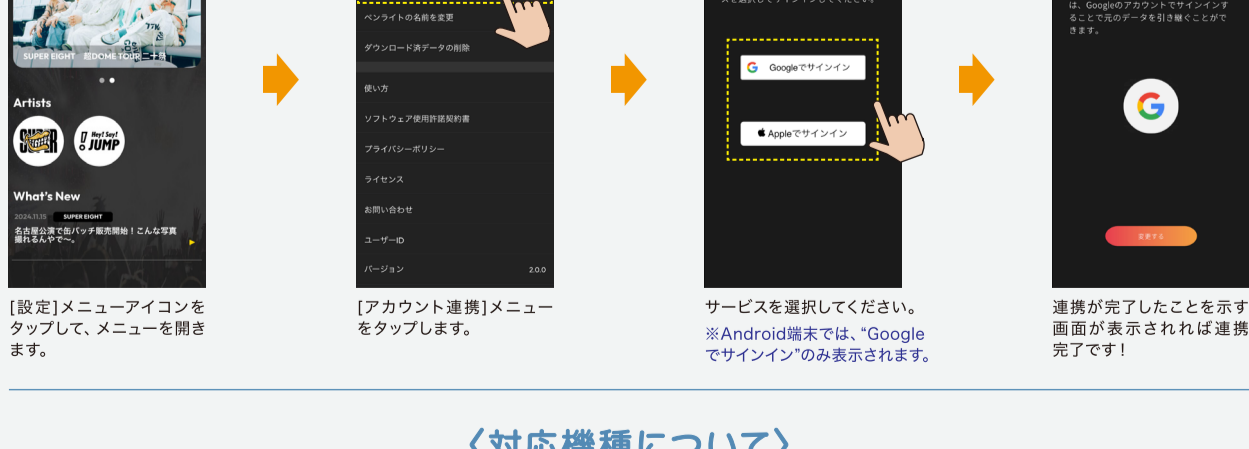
SUPER EIGHT 超DOME TOUR 二十祭

Artists

Hey! Say! JUMP

What's New

2024.11.15 SUPER EIGHT

名古屋公演で缶バッチ販売開始！こんな写真撮れるんやで〜。

[設定]メニューアイコンをタップして、メニューを開きます。

ペンライトの名前を変更

ダウンロード済データの削除

使い方

ソフトウェア使用許諾契約書

プライバシーポリシー

ライセンス

お問い合わせ

ユーザーID

バージョン 2.0.0

[アカウント連携]メニューをタップします。

Googleでサインイン

Appleでサインイン

サービスを選択してください。

※Android端末では、“Googleでサインイン”のみ表示されます。

は、Googleのアカウントでサインインすることで元のデータを引き継ぐことができます。

変更する

連携が完了したことを示す画面が表示されれば連携完了です！

〈対応機種について〉